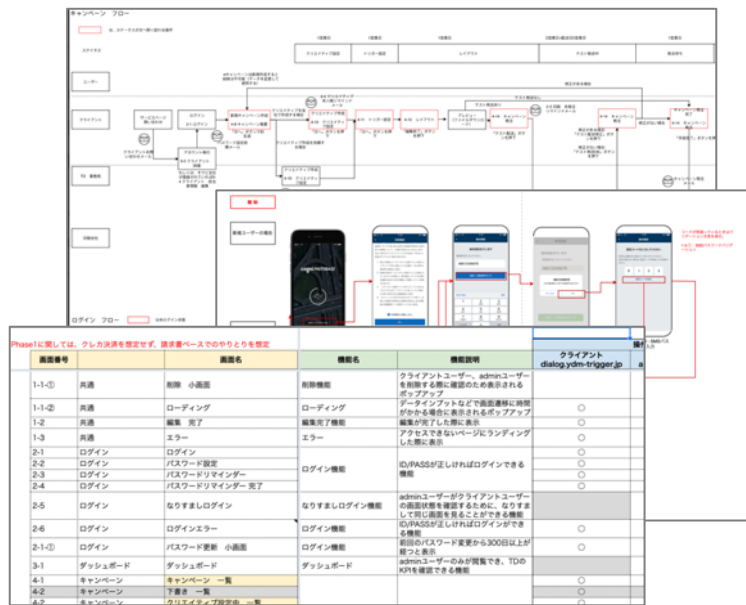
キャンペーン フロー

ユーザー

クライアント

ログイン フロー

Phase1に関しては、クレカ決済を想定せず、請求書ベースでのやりとりを想定

| 画面番号 | | 画面名 | 機能名 | 機能説明 | クライアント dialog.ydm-trigger.jp |
|---|---|---|---|---|---|
| 1-1-① | 共通 | 削除 小画面 | 削除機能 | クライアントユーザー、adminユーザーを削除する際に確認のため表示されるポップアップ | ○ |
| 1-1-② | 共通 | ローディング | ローディング | データインプットなどで画面遷移に時間がかかる場合に表示されるポップアップ | ○ |
| 1-2 | 共通 | 編集 完了 | 編集完了機能 | 編集完了の際に表示 | ○ |
| 1-3 | 共通 | エラー | エラー | アクセスできないページにランディングした際に表示 | ○ |
| 2-1 | ログイン | ログイン | ログイン機能 | ID/PASSが正しければログインできる機能 | ○ |
| 2-2 | ログイン | パスワード設定 | | | ○ |
| 2-3 | ログイン | パスワードリマインダー | | | ○ |
| 2-4 | ログイン | パスワードリマインダー 完了 | | | ○ |
| 2-5 | ログイン | なりすましログイン | なりすましログイン機能 | adminユーザーがクライアントユーザーの画面状態を確認するために、なりすまして同じ画面を見ることができる機能 | |
| 2-6 | ログイン | ログインエラー | ログイン機能 | ID/PASSが正しければログインができる機能 | ○ |
| 2-1-① | ログイン | パスワード更新 小画面 | ログイン機能 | 前回のパスワード変更から300日以上が経つと表示 | ○ |
| 3-1 | ダッシュボード | ダッシュボード | ダッシュボード | adminユーザーのみが閲覧でき、TDのKPIを確認できる機能 | |
| 4-1 | キャンペーン | キャンペーン 一覧 | | | |
| 4-2 | キャンペーン | 下書き 一覧 | | | |
| 4-2 | キャンペーン | クリエイティブ設定中 一覧 | | | |